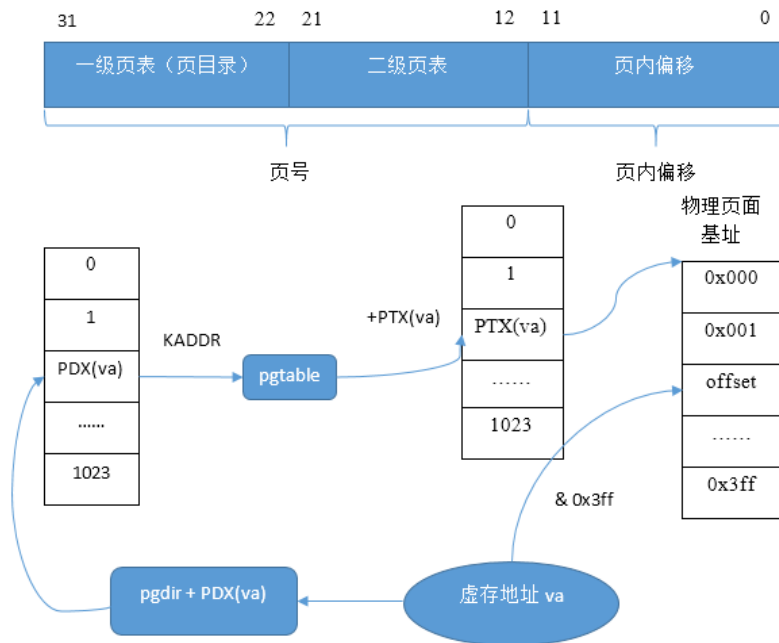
31 22 21 12 11 0

一级页表（页目录） 二级页表 页内偏移

页号 页内偏移

| 0 |
|---|
| 1 |
| PDX(va) |
| ...... |
| 1023 |

KADDR

pgtable

+PTX(va)

| 0 |
|---|
| 1 |
| PTX(va) |
| ...... |
| 1023 |

物理页面基址

| 0x000 |
|---|
| 0x001 |
| offset |
| ...... |
| 0x3ff |

& 0x3ff

pgdir + PDX(va)

虚存地址 va